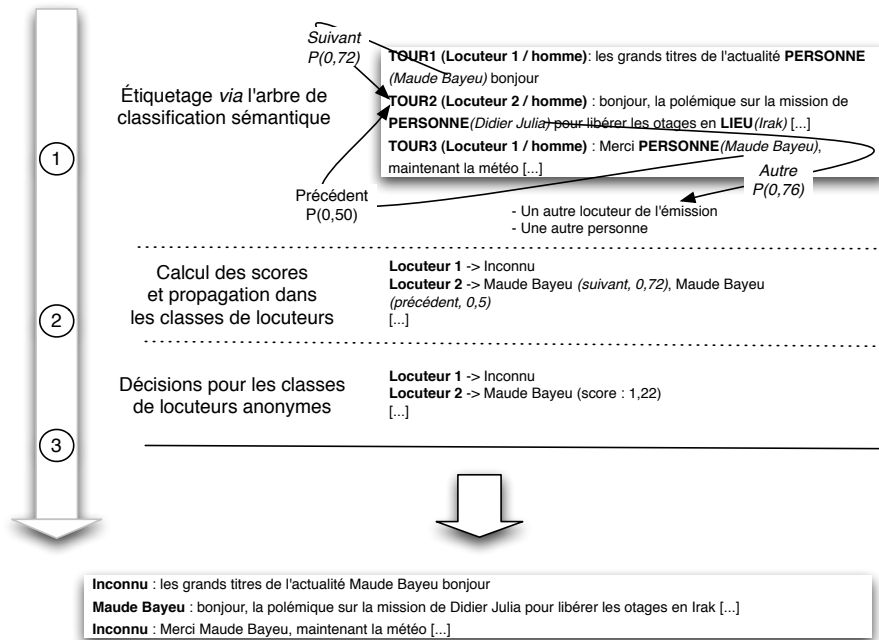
Suivant
P(0,72)

Étiquetage *via* l'arbre de classification sémantique

**TOUR1 (Locuteur 1 / homme)**: les grands titres de l'actualité **PERSONNE** *(Maude Bayeu)* bonjour

**TOUR2 (Locuteur 2 / homme)** : bonjour, la polémique sur la mission de **PERSONNE***(Didier Julia)* pour libérer les otages en **LIEU***(Irak)* [...]

**TOUR3 (Locuteur 1 / homme)** : Merci **PERSONNE***(Maude Bayeu)*, maintenant la météo [...]

Précédent
P(0,50)

Autre
P(0,76)

- Un autre locuteur de l'émission
- Une autre personne

1

Calcul des scores et propagation dans les classes de locuteurs

**Locuteur 1** -> Inconnu
**Locuteur 2** -> Maude Bayeu *(suivant, 0,72)*, Maude Bayeu *(précédent, 0,5)*
[...]

2

Décisions pour les classes de locuteurs anonymes

**Locuteur 1** -> Inconnu
**Locuteur 2** -> Maude Bayeu (score : 1,22)
[...]

3

**Inconnu** : les grands titres de l'actualité Maude Bayeu bonjour
**Maude Bayeu** : bonjour, la polémique sur la mission de Didier Julia pour libérer les otages en Irak [...]
**Inconnu** : Merci Maude Bayeu, maintenant la météo [...]